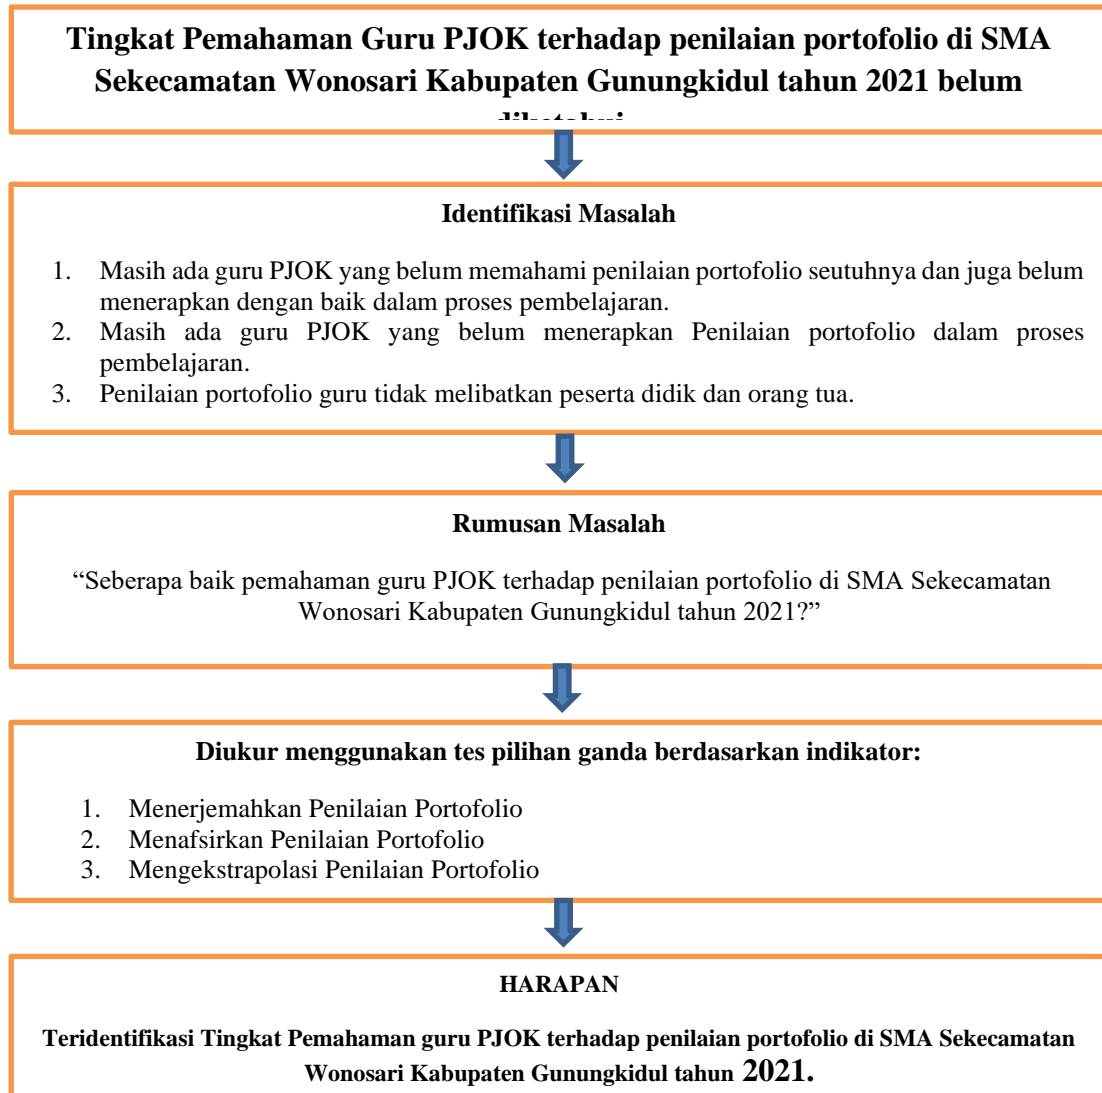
Tingkat Pemahaman Guru PJOK terhadap penilaian portofolio di SMA Sekecamatan Wonosari Kabupaten Gunungkidul tahun 2021 belum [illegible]

Identifikasi Masalah

1. Masih ada guru PJOK yang belum memahami penilaian portofolio seutuhnya dan juga belum menerapkan dengan baik dalam proses pembelajaran.
2. Masih ada guru PJOK yang belum menerapkan Penilaian portofolio dalam proses pembelajaran.
3. Penilaian portofolio guru tidak melibatkan peserta didik dan orang tua.

Rumusan Masalah

“Seberapa baik pemahaman guru PJOK terhadap penilaian portofolio di SMA Sekecamatan Wonosari Kabupaten Gunungkidul tahun 2021?”

Diukur menggunakan tes pilihan ganda berdasarkan indikator:

1. Menerjemahkan Penilaian Portofolio
2. Menafsirkan Penilaian Portofolio
3. Mengekstrapolasi Penilaian Portofolio

HARAPAN

Teridentifikasi Tingkat Pemahaman guru PJOK terhadap penilaian portofolio di SMA Sekecamatan Wonosari Kabupaten Gunungkidul tahun 2021.